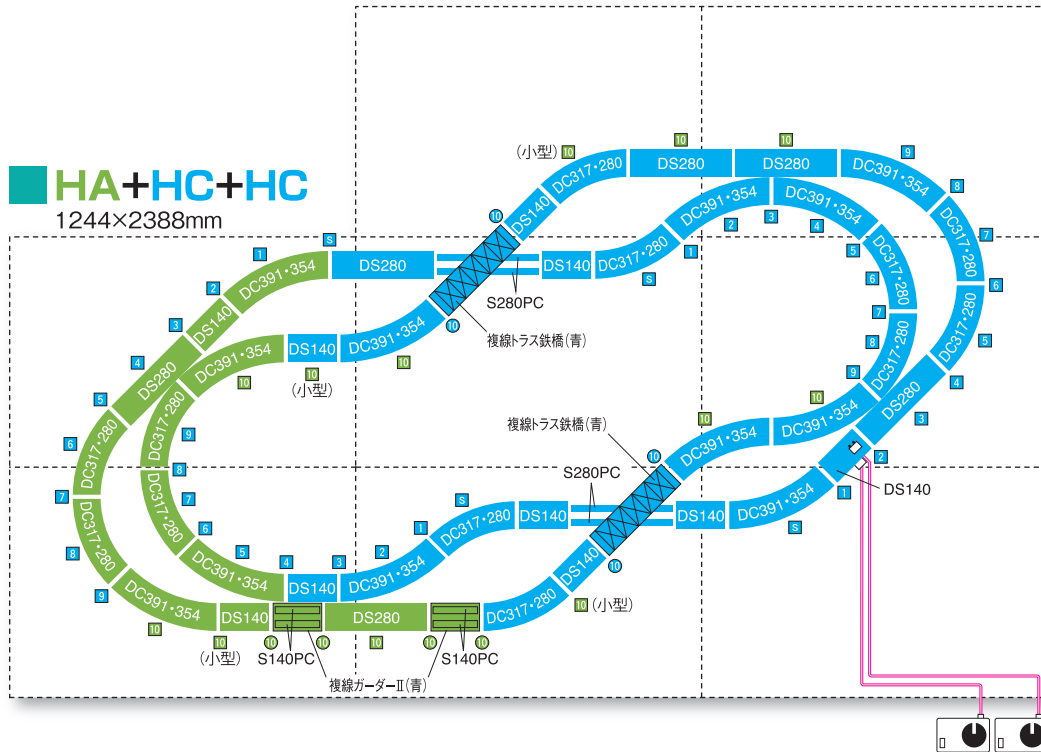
HA+HC+HC
1244×2388mm

(小型) 10 DC317·280 10 DS280 10 DS280 9 DC391·354 8 DC317·280 7 DC317·280 6 DC317·280 5 4 DS280 3 2 DS140 1

10 DS140 DC391·354 2 3 DC391·354 4 5 DC317·280 6 DC317·280 7 DC317·280 8 DC317·280 9 10 DC391·354 10 DC391·354

1 S DS280 DS140 DC317·280 1 S S280PC 10 複線トラス鉄橋(青)

1 DC391·354 2 DS140 3 DS280 4 5 DC317·280 6 7 DC317·280 8 9 DC391·354 10

DC391·354 DS140 10 (小型) DC391·354 10 9 8 DC317·280 7 6 DC391·354 5 DS140 4

DS140 DS280 DC391·354 3 DC391·354 2 S DC317·280 1 DS140 S280PC 10 DS140 DS140 DC391·354 S DC317·280 10 (小型)

複線トラス鉄橋(青) 10 DS140

10 10 S140PC 10 10 S140PC 複線ガーダーⅡ(青) (小型) 10